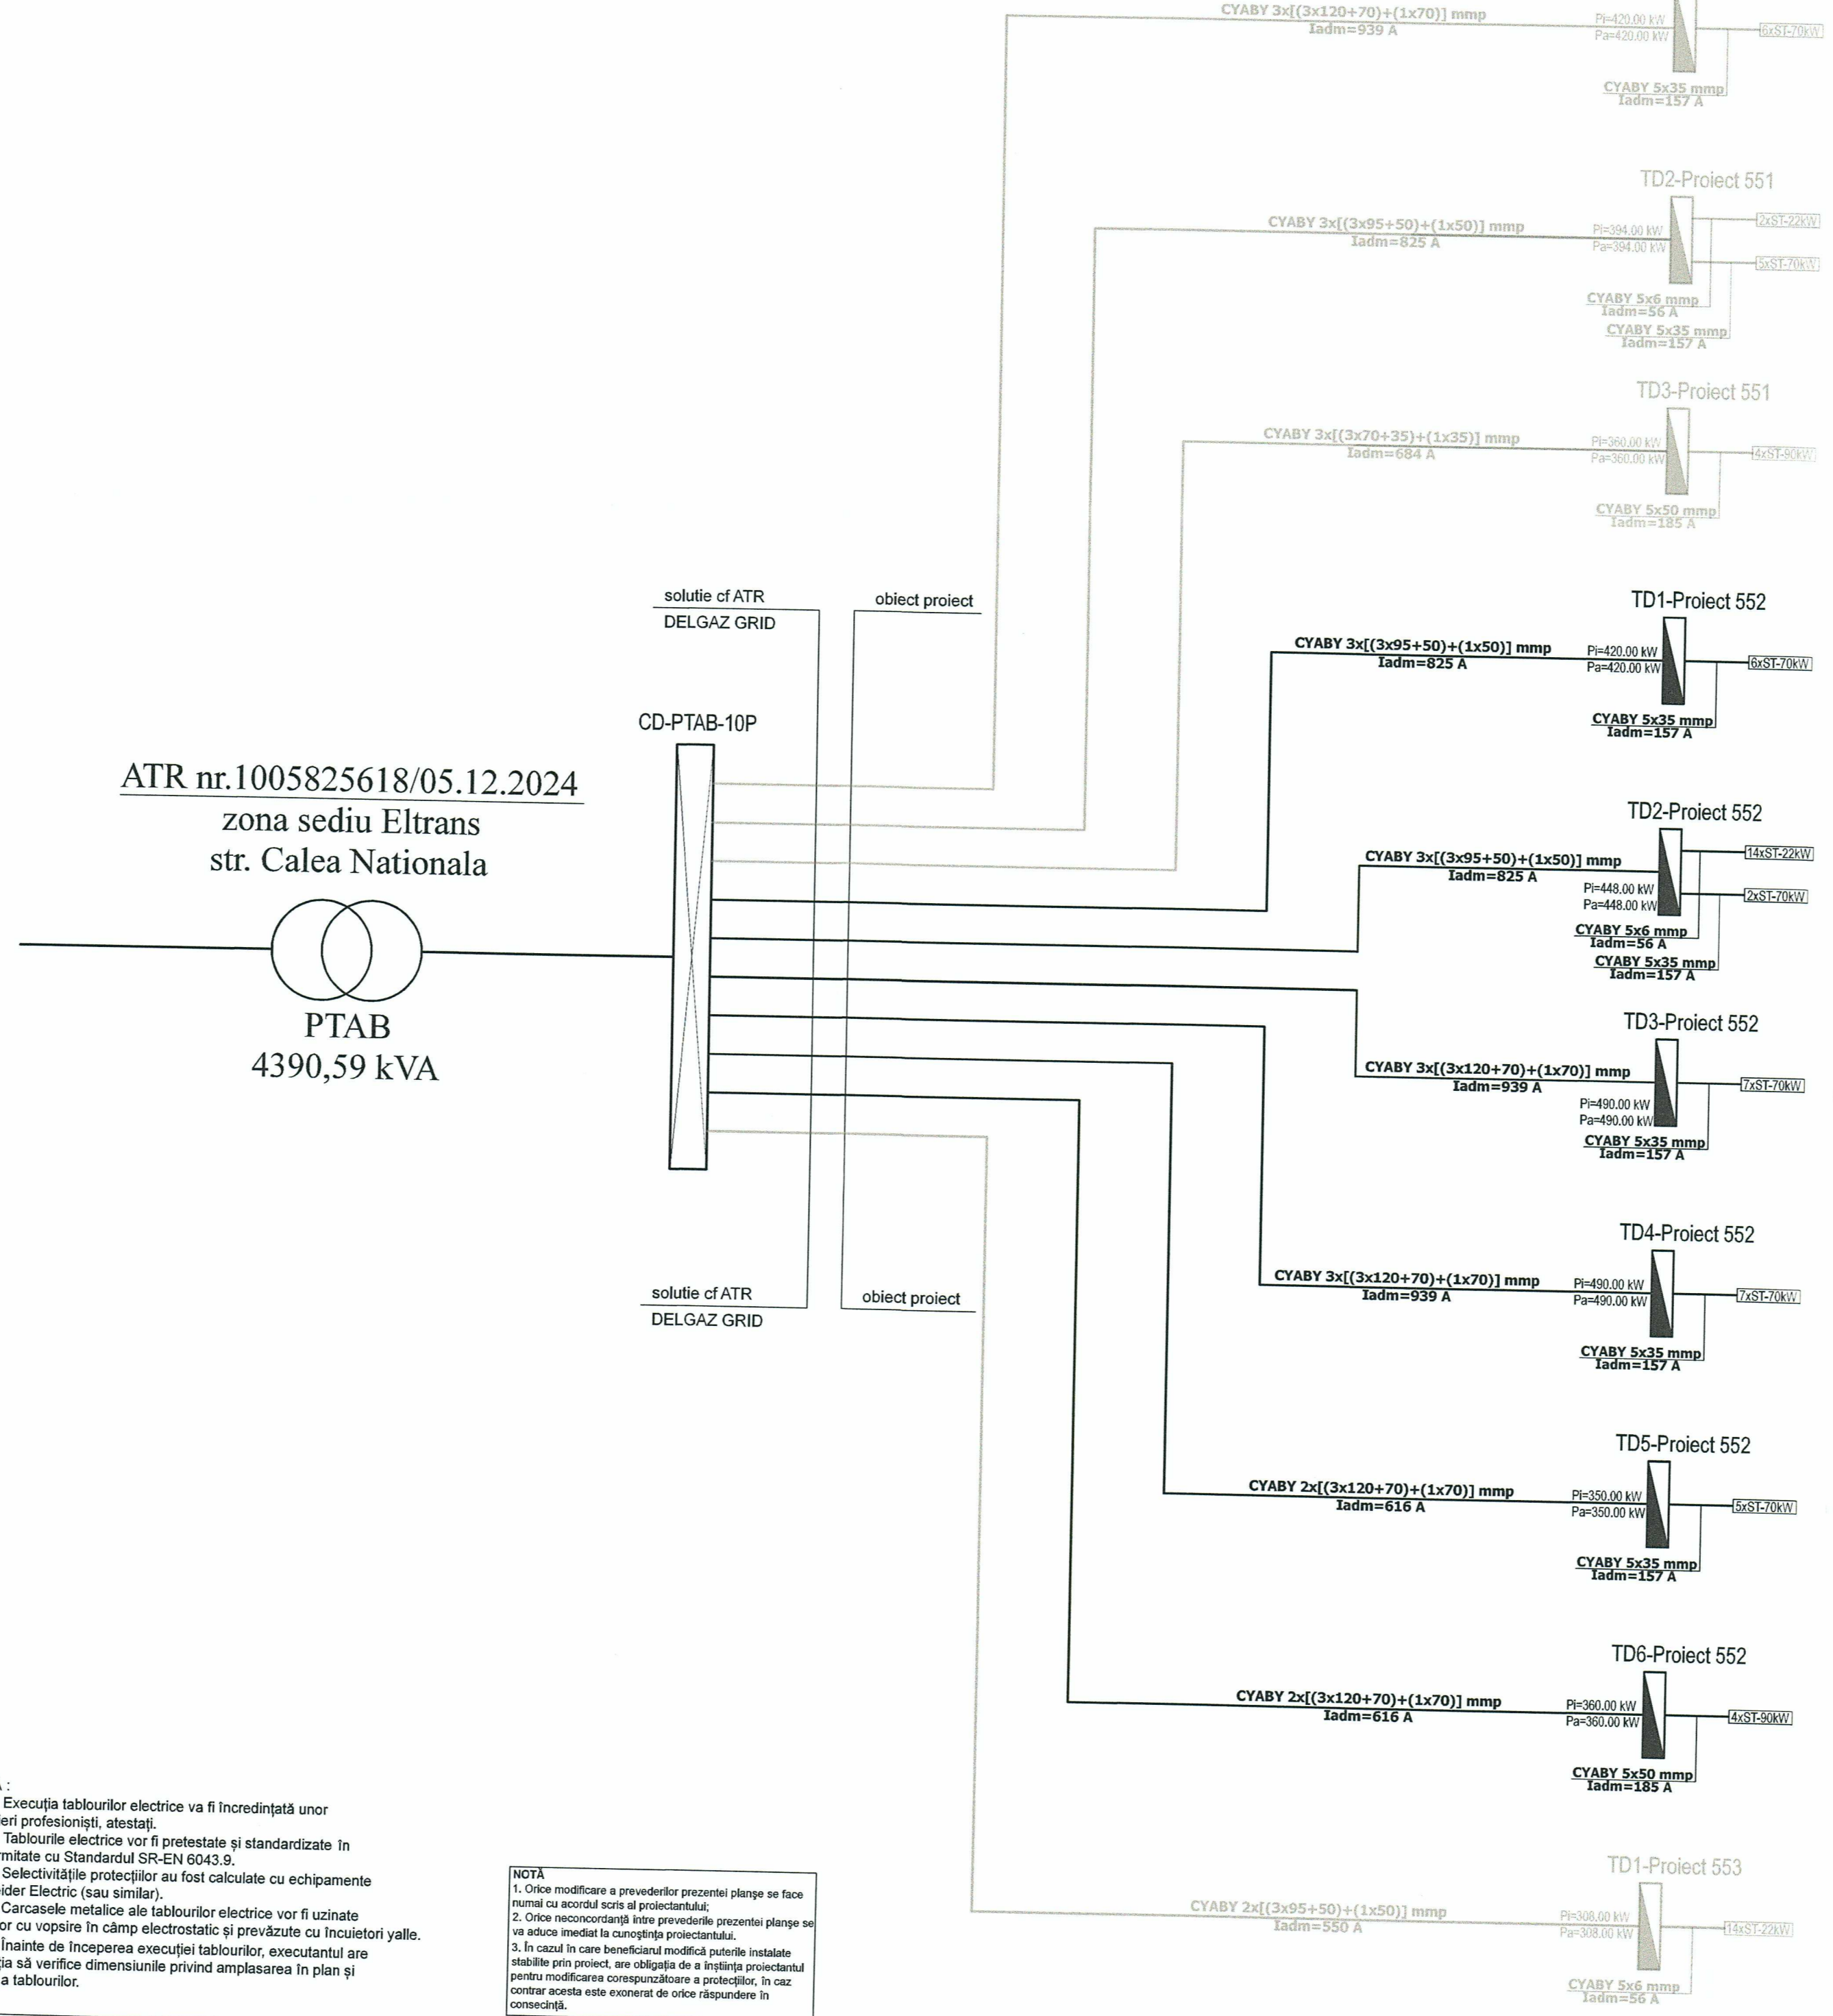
CYABY 3x[(3x120+70)+(1x70)] mmp
Iadm=939 A

Pi=420.00 kW
Pa=420.00 kW

6xST-70kW

CYABY 5x35 mmp
Iadm=157 A

TD2-Proiect 551

CYABY 3x[(3x95+50)+(1x50)] mmp
Iadm=825 A

Pi=394.00 kW
Pa=394.00 kW

2xST-22kW

5xST-70kW

CYABY 5x6 mmp
Iadm=56 A

CYABY 5x35 mmp
Iadm=157 A

TD3-Proiect 551

CYABY 3x[(3x70+35)+(1x35)] mmp
Iadm=684 A

Pi=360.00 kW
Pa=360.00 kW

4xST-90kW

CYABY 5x50 mmp
Iadm=185 A

solutie cf ATR
DELGAZ GRID

obiect proiect

TD1-Proiect 552

CYABY 3x[(3x95+50)+(1x50)] mmp
Iadm=825 A

Pi=420.00 kW
Pa=420.00 kW

6xST-70kW

CYABY 5x35 mmp
Iadm=157 A

CD-PTAB-10P

ATR nr.1005825618/05.12.2024
zona sediu Eltrans
str. Calea Nationala

TD2-Proiect 552

CYABY 3x[(3x95+50)+(1x50)] mmp
Iadm=825 A

14xST-22kW

Pi=448.00 kW
Pa=448.00 kW

2xST-70kW

CYABY 5x6 mmp
Iadm=56 A

CYABY 5x35 mmp
Iadm=157 A

PTAB
4390,59 kVA

TD3-Proiect 552

CYABY 3x[(3x120+70)+(1x70)] mmp
Iadm=939 A

7xST-70kW

Pi=490.00 kW
Pa=490.00 kW

CYABY 5x35 mmp
Iadm=157 A

TD4-Proiect 552

CYABY 3x[(3x120+70)+(1x70)] mmp
Iadm=939 A

Pi=490.00 kW
Pa=490.00 kW

7xST-70kW

solutie cf ATR
DELGAZ GRID

obiect proiect

CYABY 5x35 mmp
Iadm=157 A

TD5-Proiect 552

CYABY 2x[(3x120+70)+(1x70)] mmp
Iadm=616 A

Pi=350.00 kW
Pa=350.00 kW

5xST-70kW

CYABY 5x35 mmp
Iadm=157 A

TD6-Proiect 552

CYABY 2x[(3x120+70)+(1x70)] mmp
Iadm=616 A

Pi=360.00 kW
Pa=360.00 kW

4xST-90kW

CYABY 5x50 mmp
Iadm=185 A

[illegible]:
Execuția tablourilor electrice va fi încredințată unor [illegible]eri profesioniști, atestați.
Tablourile electrice vor fi pretestate și standardizate în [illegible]rmitate cu Standardul SR-EN 6043.9.
Selectivitățile protecțiilor au fost calculate cu echipamente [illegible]ider Electric (sau similar).
Carcasele metalice ale tablourilor electrice vor fi uzinate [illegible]or cu vopsire în câmp electrostatic și prevăzute cu încuietori yalle.
Înainte de începerea execuției tablourilor, executantul are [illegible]ția să verifice dimensiunile privind amplasarea în plan și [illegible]a tablourilor.

NOTĂ
1. Orice modificare a prevederilor prezentei planșe se face numai cu acordul scris al proiectantului;
2. Orice neconcordanță între prevederile prezentei planșe se va aduce imediat la cunoștința proiectantului.
3. În cazul în care beneficiarul modifică puterile instalate stabilite prin proiect, are obligația de a înștiința proiectantul pentru modificarea corespunzătoare a protecțiilor, în caz contrar acesta este exonerat de orice răspundere în consecință.

TD1-Proiect 553

CYABY 2x[(3x95+50)+(1x50)] mmp
Iadm=550 A

Pi=308.00 kW
Pa=308.00 kW

14xST-22kW

CYABY 5x6 mmp
Iadm=56 A